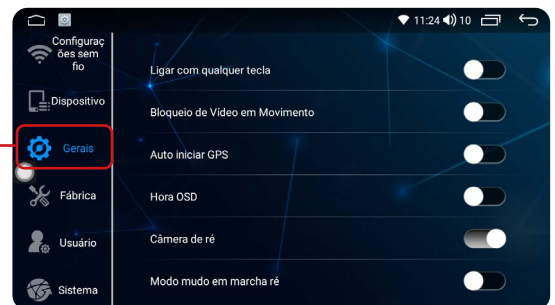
11:24 10

Configurações sem fio

Dispositivo

Gerais

Fábrica

Usuário

Sistema

Ligar com qualquer tecla

Bloqueio de Vídeo em Movimento

Auto iniciar GPS

Hora OSD

Câmera de ré

Modo mudo em marcha ré